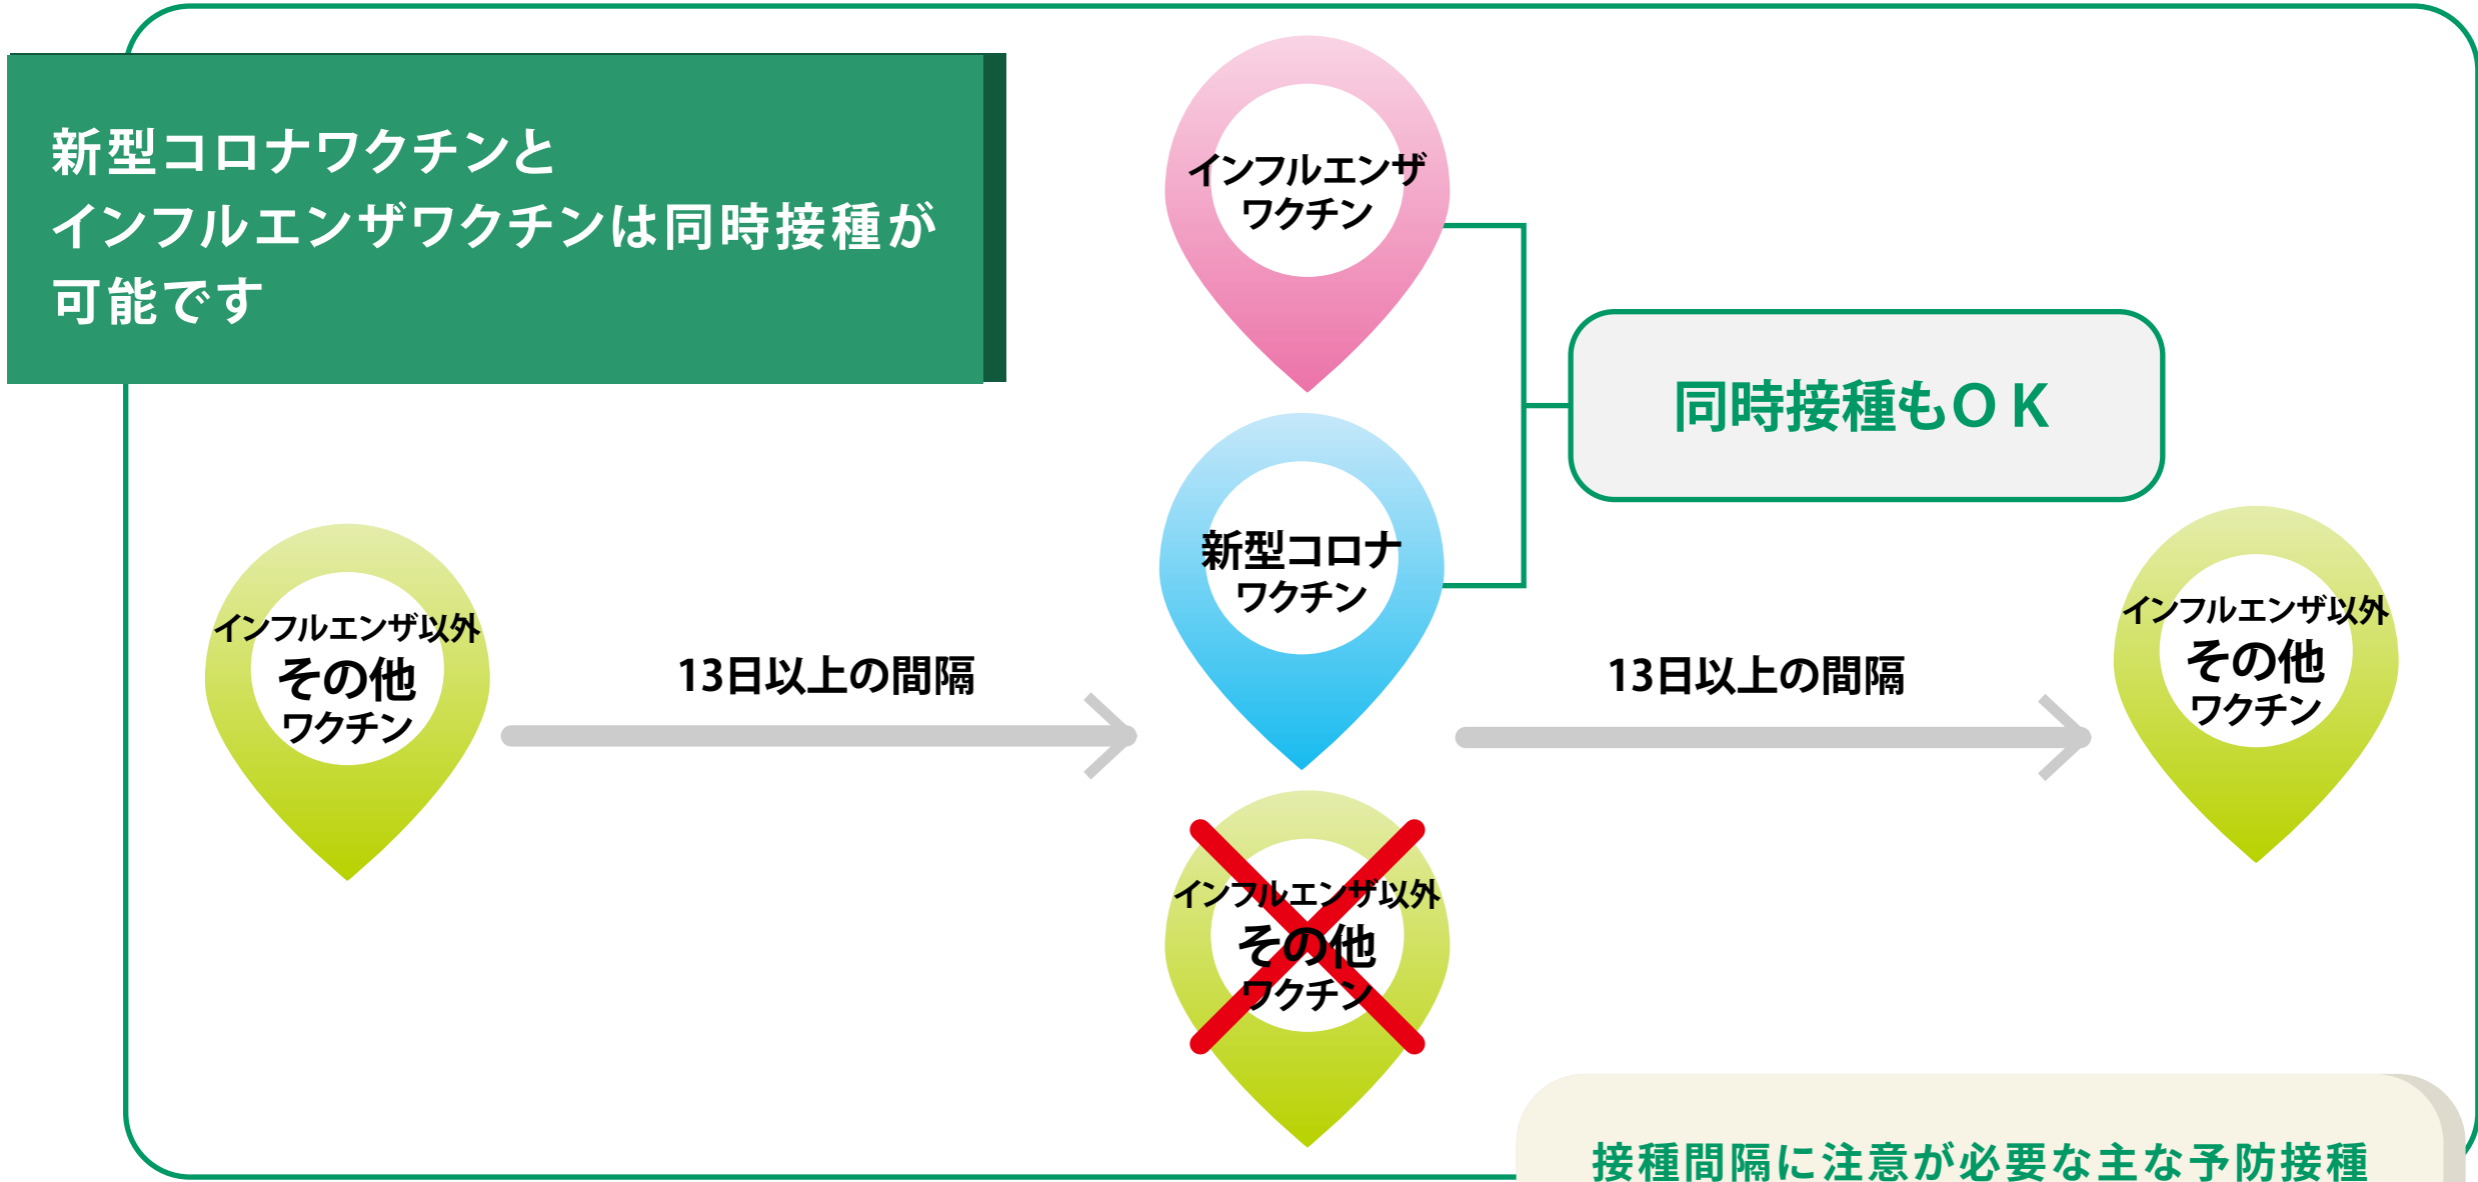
新型コロナワクチンと
インフルエンザワクチンは同時接種が
可能です

インフルエンザ
ワクチン

同時接種もＯＫ

新型コロナ
ワクチン

インフルエンザ以外
その他
ワクチン

13日以上の間隔

13日以上の間隔

インフルエンザ以外
その他
ワクチン

インフルエンザ以外
その他
ワクチン

接種間隔に注意が必要な主な予防接種